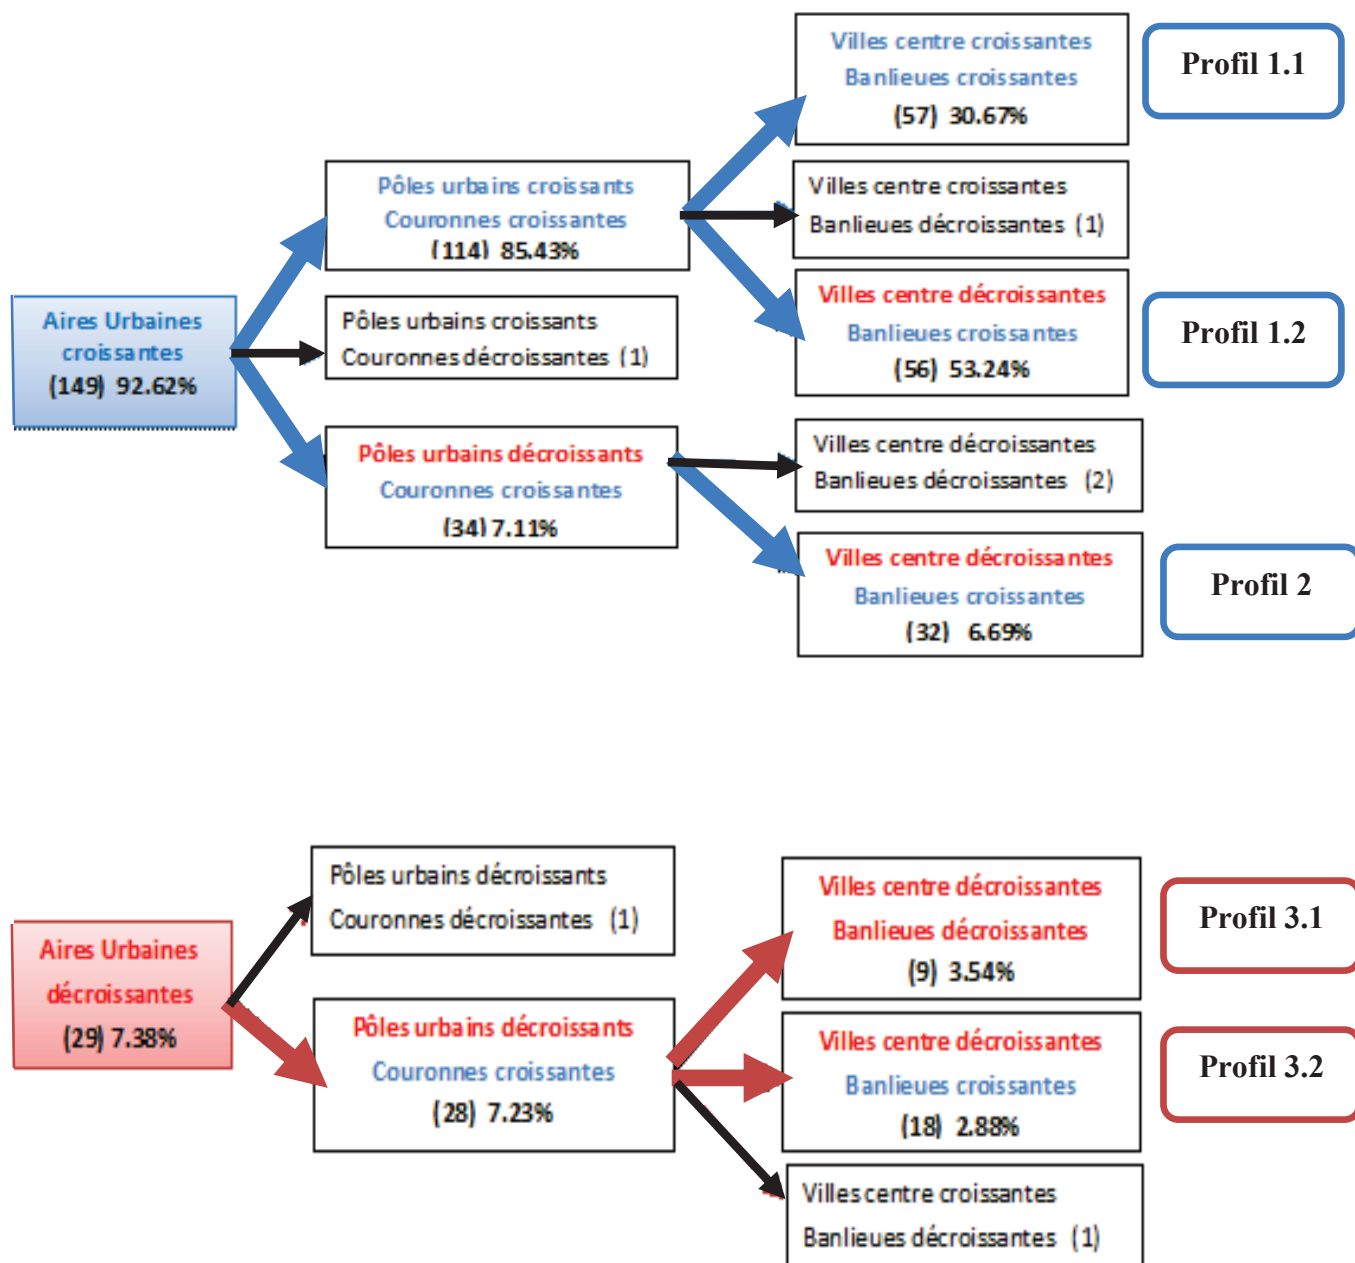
Aires Urbaines croissantes
(149) 92.62%

Pôles urbains croissants
Couronnes croissantes
(114) 85.43%

Pôles urbains croissants
Couronnes décroissantes (1)

Pôles urbains décroissants
Couronnes croissantes
(34) 7.11%

Villes centre croissantes
Banlieues croissantes
(57) 30.67%

Profil 1.1

Villes centre croissantes
Banlieues décroissantes (1)

Villes centre décroissantes
Banlieues croissantes
(56) 53.24%

Profil 1.2

Villes centre décroissantes
Banlieues décroissantes (2)

Villes centre décroissantes
Banlieues croissantes
(32) 6.69%

Profil 2

Aires Urbaines décroissantes
(29) 7.38%

Pôles urbains décroissants
Couronnes décroissantes (1)

Pôles urbains décroissants
Couronnes croissantes
(28) 7.23%

Villes centre décroissantes
Banlieues décroissantes
(9) 3.54%

Profil 3.1

Villes centre décroissantes
Banlieues croissantes
(18) 2.88%

Profil 3.2

Villes centre croissantes
Banlieues décroissantes (1)